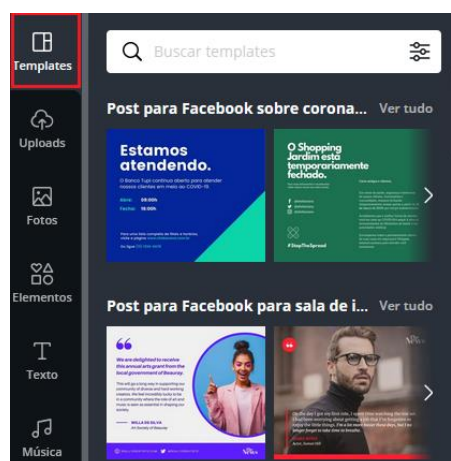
Templates

Uploads

Fotos

Elementos

Texto

Música

Buscar templates

Post para Facebook sobre corona... Ver tudo

Estamos atendendo.

O Banco Tujo continua aberto para atender nossos clientes em meio ao COVID-19.

O Shopping Jardim está temporariamente fechado.

#StayTheSpread

Post para Facebook para sala de i... Ver tudo

We are delighted to receive this annual arts grant from the local government of Beaurup.

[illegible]